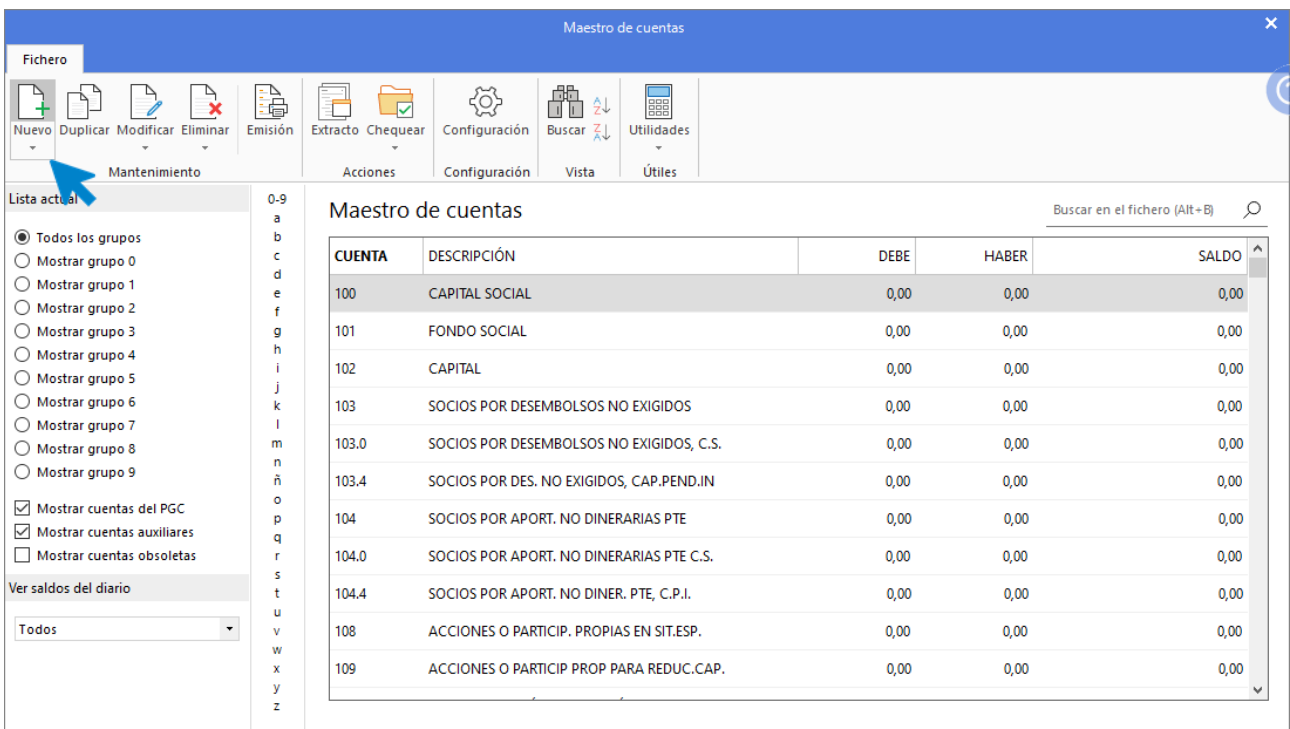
Maestro de cuentas

Fichero

Nuevo Duplicar Modificar Eliminar Emisión Extracto Chequear Configuración Buscar Utilidades

Mantenimiento Acciones Configuración Vista Útiles

Lista actual

Todos los grupos
Mostrar grupo 0
Mostrar grupo 1
Mostrar grupo 2
Mostrar grupo 3
Mostrar grupo 4
Mostrar grupo 5
Mostrar grupo 6
Mostrar grupo 7
Mostrar grupo 8
Mostrar grupo 9

Mostrar cuentas del PGC
Mostrar cuentas auxiliares
Mostrar cuentas obsoletas

Ver saldos del diario

Todos

0-9
a
b
c
d
e
f
g
h
i
j
k
l
m
n
ñ
o
p
q
r
s
t
u
v
w
x
y
z

Maestro de cuentas

Buscar en el fichero (Alt+B)

| CUENTA | DESCRIPCIÓN | DEBE | HABER | SALDO |
|---|---|---|---|---|
| 100 | CAPITAL SOCIAL | 0,00 | 0,00 | 0,00 |
| 101 | FONDO SOCIAL | 0,00 | 0,00 | 0,00 |
| 102 | CAPITAL | 0,00 | 0,00 | 0,00 |
| 103 | SOCIOS POR DESEMBOLSOS NO EXIGIDOS | 0,00 | 0,00 | 0,00 |
| 103.0 | SOCIOS POR DESEMBOLSOS NO EXIGIDOS, C.S. | 0,00 | 0,00 | 0,00 |
| 103.4 | SOCIOS POR DES. NO EXIGIDOS, CAP.PEND.IN | 0,00 | 0,00 | 0,00 |
| 104 | SOCIOS POR APORT. NO DINERARIAS PTE | 0,00 | 0,00 | 0,00 |
| 104.0 | SOCIOS POR APORT. NO DINERARIAS PTE C.S. | 0,00 | 0,00 | 0,00 |
| 104.4 | SOCIOS POR APORT. NO DINER. PTE, C.P.I. | 0,00 | 0,00 | 0,00 |
| 108 | ACCIONES O PARTICIP. PROPIAS EN SIT.ESP. | 0,00 | 0,00 | 0,00 |
| 109 | ACCIONES O PARTICIP PROP PARA REDUC.CAP. | 0,00 | 0,00 | 0,00 |